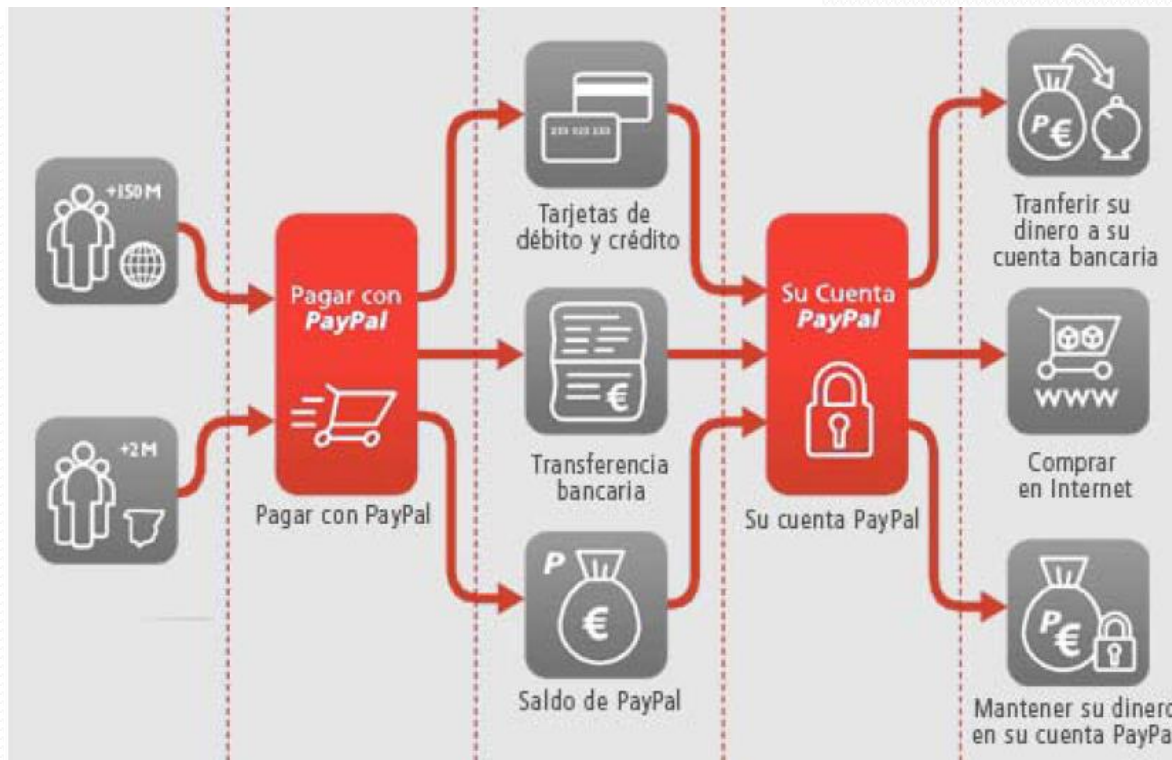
+150 M

+2 M

Pagar con PayPal

Pagar con PayPal

Tarjetas de débito y crédito

Transferencia bancaria

Saldo de PayPal

Su Cuenta PayPal

Su cuenta PayPal

Tranferir su dinero a su cuenta bancaria

www

Comprar en Internet

Mantener su dinero en su cuenta PayPa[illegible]